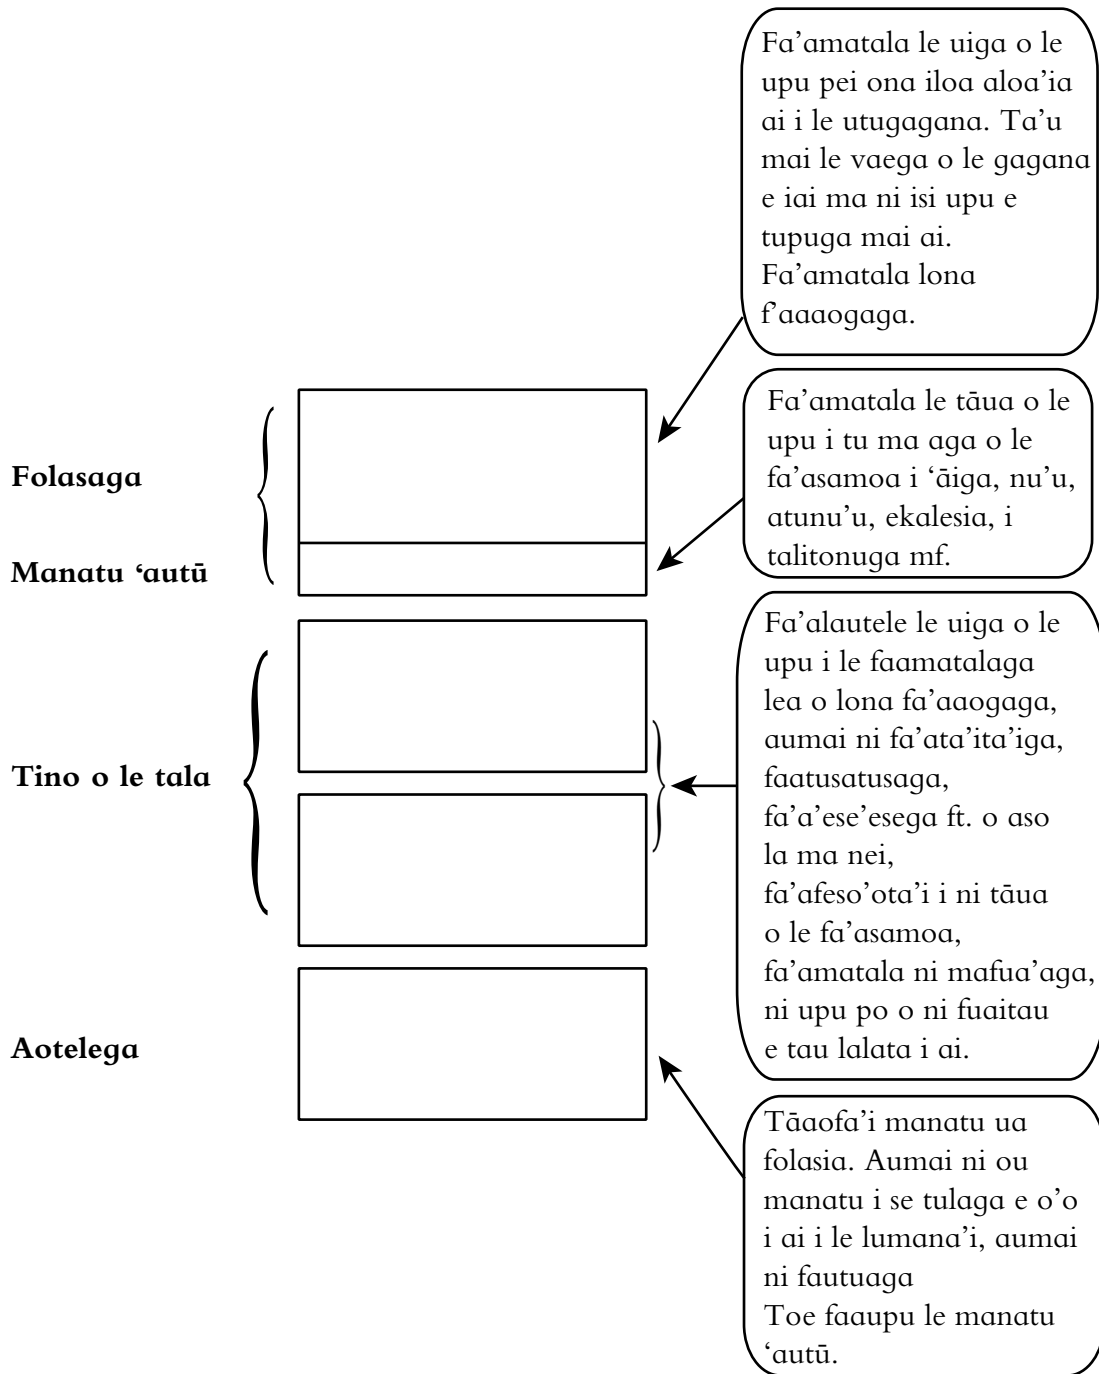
Fa’amatala le uiga o le upu pei ona iloa aloa’ia ai i le utugagana. Ta’u mai le vaega o le gagana e iai ma ni isi upu e tupuga mai ai. Fa’amatala lona f’aaaogaga.

Fa’amatala le tāua o le upu i tu ma aga o le fa’asamoa i ‘āiga, nu’u, atunu’u, ekalesia, i talitonuga mf.

Folasaga

Manatu ‘autū

Fa’alautele le uiga o le upu i le faamatalaga lea o lona fa’aaogaga, aumai ni fa’ata’ita’iga, faatusatusaga, fa’a’ese’esega ft. o aso la ma nei, fa’afeso’ota’i i ni tāua o le fa’asamoa, fa’amatala ni mafua’aga, ni upu po o ni fuaitau e tau lalata i ai.

Tino o le tala

Aotelega

Tāaofa’i manatu ua folasia. Aumai ni ou manatu i se tulaga e o’o i ai i le lumana’i, aumai ni fautuaga
Toe faaupu le manatu ‘autū.